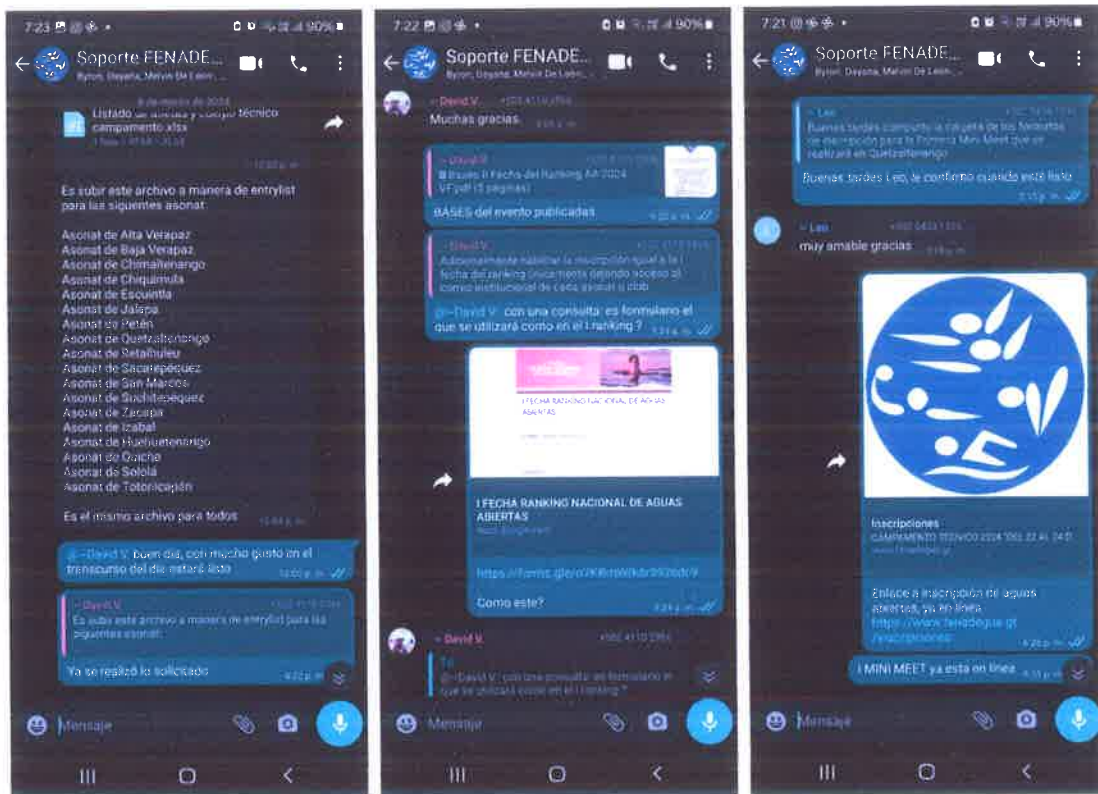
7:23 90%

Soporte FENADE...
Byron, Dayana, Melvin De León...

8 de marzo de 2024

Listado de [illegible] y cuerpo técnico campamento.xlsx

12:03 p. m.

Es subir este archivo a manera de entrylist para las siguientes asonat:

Asonat de Alta Verapaz
Asonat de Baja Verapaz
Asonat de Chimaltenango
Asonat de Chiquimula
Asonat de Escuintla
Asonat de Jalapa
Asonat de Petén
Asonat de Quetzaltenango
Asonat de Retalhuleu
Asonat de Sacatepéquez
Asonat de San Marcos
Asonat de Suchitepéquez
Asonat de Zacapa
Asonat de Izabal
Asonat de Huehuetenango
Asonat de Quiche
Asonat de Sololá
Asonat de Totonicapán

Es el mismo archivo para todos 12:04 p. m.

@~David V. buen día, con mucho gusto en el transcurso del día estará listo 12:09 p. m.

~ David V.
Es subir este archivo a manera de entrylist para las siguientes asonat:

Ya se realizó lo solicitado 4:22 p. m.

Mensaje

7:22 90%

Soporte FENADE...
Byron, Dayana, Melvin De León...

~ David V.
Muchas gracias

~ David V.
Bases I Fecha del Ranking AA 2024 VF.pdf (3 páginas)

BASES del evento publicadas 4:20 p. m.

~ David V.
Adicionalmente habilitar la inscripción igual a la I fecha del ranking únicamente dejando acceso al correo institucional de cada asonat o club

@~David V. con una consulta: es formulario el que se utilizará como en el I ranking ? 4:24 p. m.

I FECHA RANKING NACIONAL DE AGUAS ABIERTAS

I FECHA RANKING NACIONAL DE AGUAS ABIERTAS
Google Forms

https://forms.gle/o7KKbrWKkbS92bdc9

Como este? 4:24 p. m.

~ David V.
Tú
@~David V. con una consulta: es formulario el que se utilizará como en el I ranking ?

Mensaje

7:21 90%

Soporte FENADE...
Byron, Dayana, Melvin De León...

~ Leo
Buenas tardes comparto la carpeta de los formatos de inscripción para la Primera Mini Meet que se realizará en Quetzaltenango

Buenas tardes Leo, le confirmo cuando esté listo 3:15 p. m.

~ Leo
muy amable gracias 3:19 p. m.

Inscripciones
CAMPAMENTO TÉCNICO 2024 DEL 22 AL 24 D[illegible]
www.fenadegua.gt

Enlace a inscripción de aguas abiertas, ya en línea.
https://www.fenadegua.gt/inscripciones 4:20 p. m.

I MINI MEET ya esta en línea

Mensaje